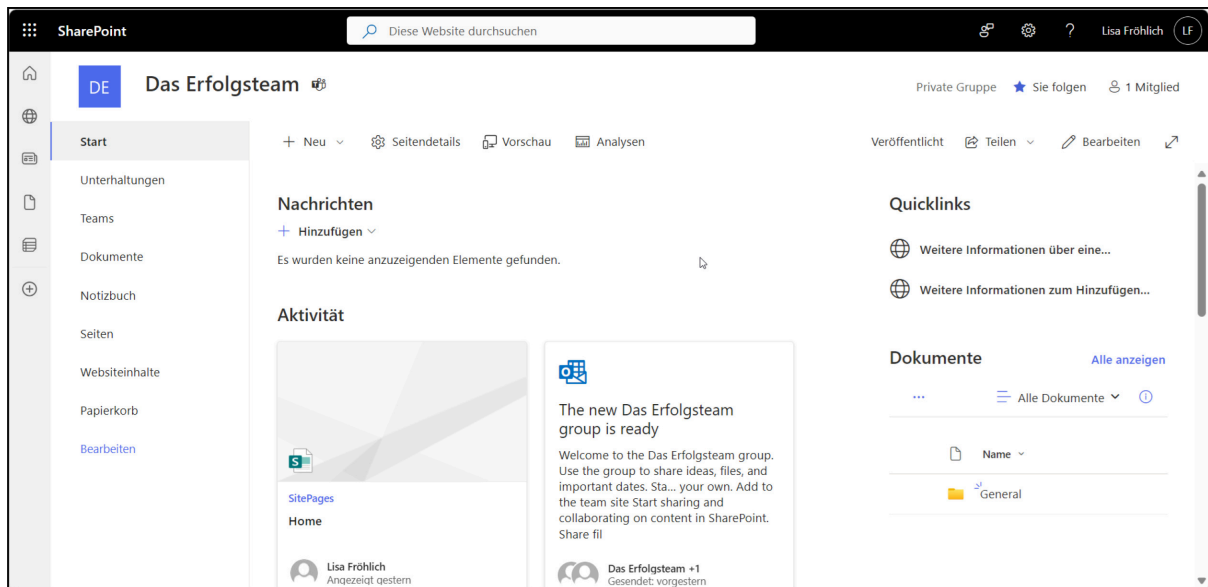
SharePoint

Diese Website durchsuchen

Lisa Fröhlich LF

DE

Das Erfolgsteam

Private Gruppe Sie folgen 1 Mitglied

Start

Unterhaltungen

Teams

Dokumente

Notizbuch

Seiten

Websiteinhalte

Papierkorb

Bearbeiten

+ Neu Seitendetails Vorschau Analysen

Veröffentlicht Teilen Bearbeiten

Nachrichten

+ Hinzufügen

Es wurden keine anzuzeigenden Elemente gefunden.

Aktivität

SitePages

Home

Lisa Fröhlich
Angezeigt gestern

The new Das Erfolgsteam group is ready

Welcome to the Das Erfolgsteam group. Use the group to share ideas, files, and important dates. Sta... your own. Add to the team site Start sharing and collaborating on content in SharePoint. Share fil

Das Erfolgsteam +1
Gesendet: vorgestern

Quicklinks

Weitere Informationen über eine...

Weitere Informationen zum Hinzufügen...

Dokumente

Alle anzeigen

...

Alle Dokumente

Name

General